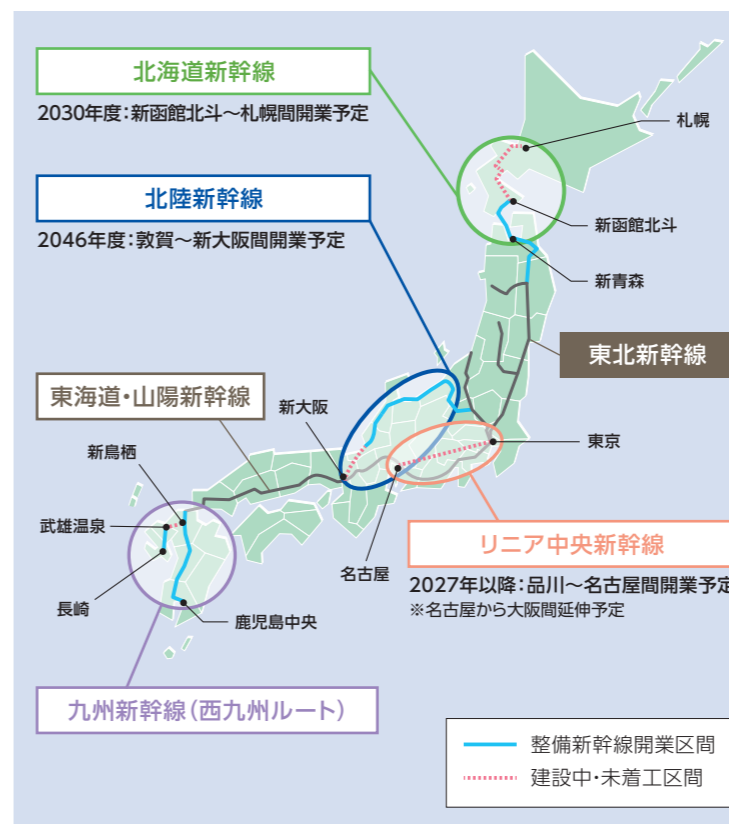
北海道新幹線
2030年度:新函館北斗～札幌間開業予定

札幌

新函館北斗

新青森

北陸新幹線
2046年度:敦賀～新大阪間開業予定

東北新幹線

東海道・山陽新幹線

新大阪

東京

新鳥栖

武雄温泉

リニア中央新幹線
2027年以降:品川～名古屋間開業予定
※名古屋から大阪間延伸予定

名古屋

長崎

鹿児島中央

九州新幹線(西九州ルート)

整備新幹線開業区間
建設中・未着工区間